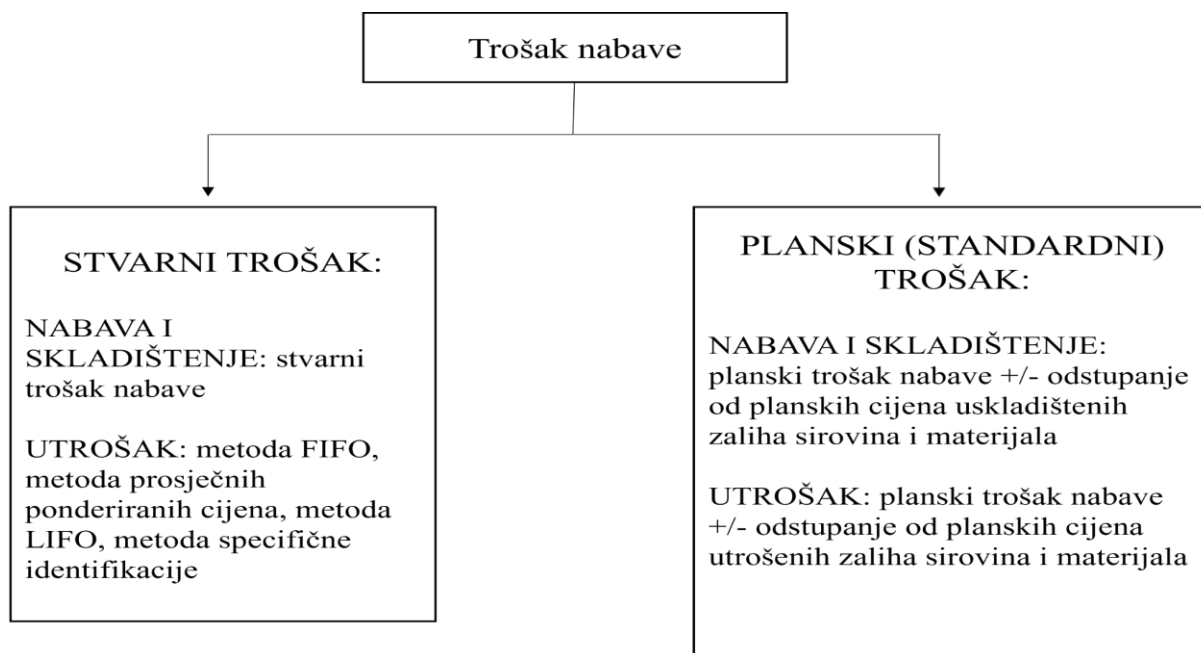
Trošak nabave

STVARNI TROŠAK:

NABAVA I SKLADIŠTENJE: stvarni trošak nabave

UTROŠAK: metoda FIFO, metoda prosječnih ponderiranih cijena, metoda LIFO, metoda specifične identifikacije

PLANSKI (STANDARDNI) TROŠAK:

NABAVA I SKLADIŠTENJE: planski trošak nabave +/- odstupanje od planskih cijena uskladištenih zaliha sirovina i materijala

UTROŠAK: planski trošak nabave +/- odstupanje od planskih cijena utrošenih zaliha sirovina i materijala